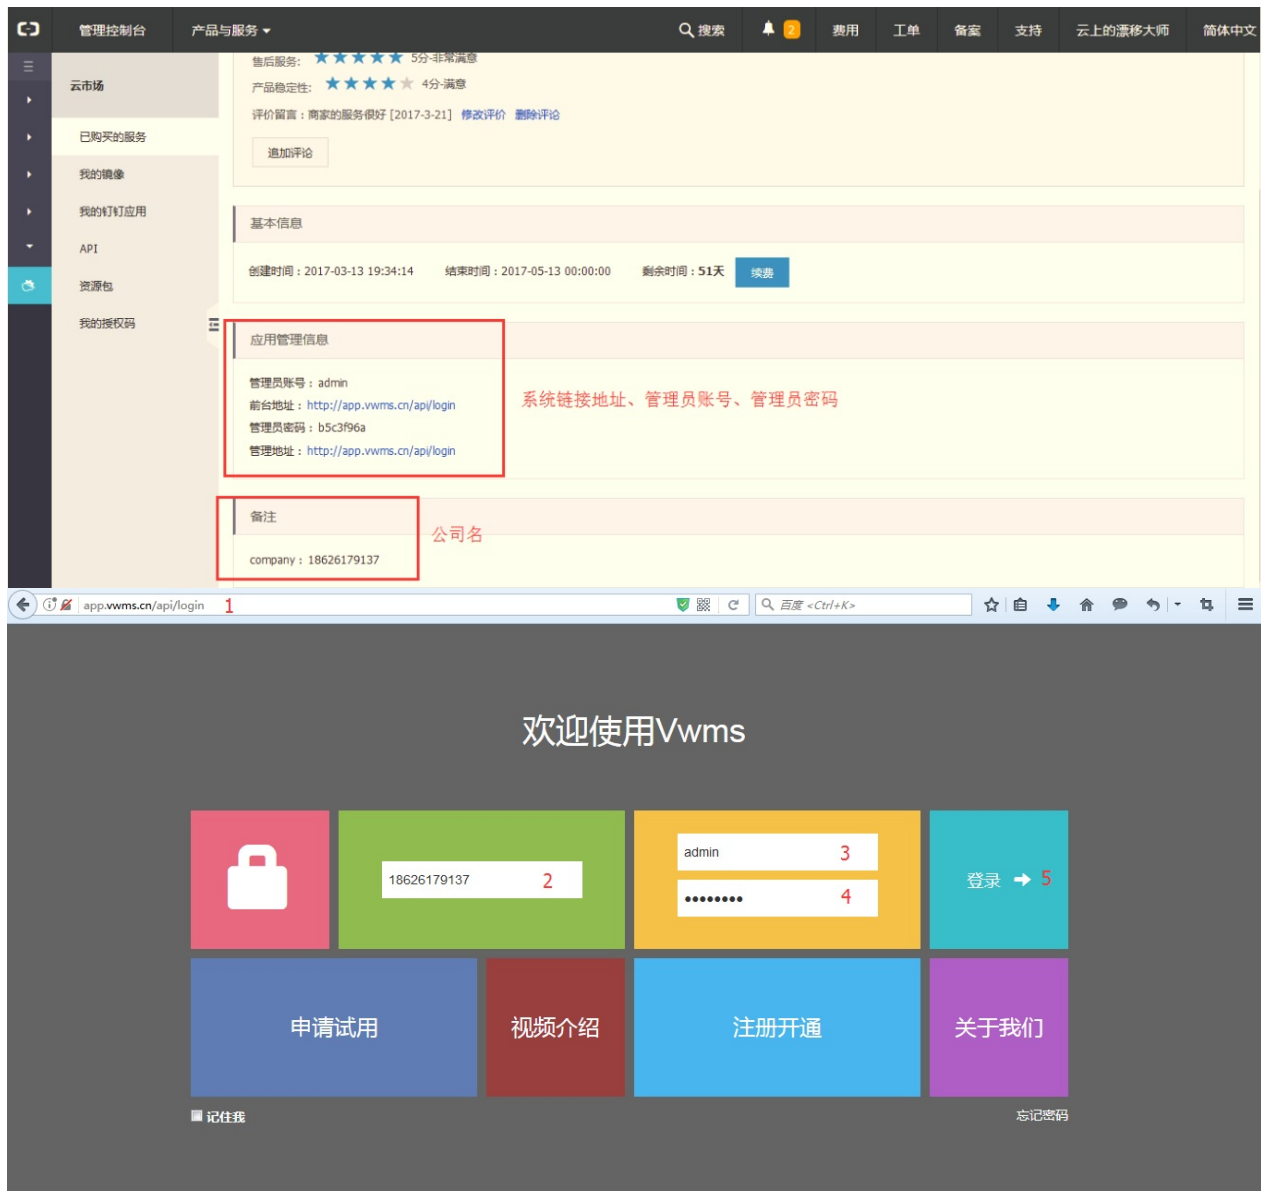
管理控制台 产品与服务 搜索 2 费用 工单 备案 支持 云上的漂移大师 简体中文

云市场

已购买的服务

我的镜像

我的钉钉应用

API

资源包

我的授权码

售后服务: ★★★★★ 5分-非常满意

产品稳定性: ★★★★★ 4分-满意

评价留言：商家的服务很好 [2017-3-21] 修改评价 删除评论

追加评论

基本信息

创建时间：2017-03-13 19:34:14 结束时间：2017-05-13 00:00:00 剩余时间：51天 续费

应用管理信息

管理员账号：admin

前台地址：http://app.vwms.cn/api/login

管理员密码：b5c3f96a

管理地址：http://app.vwms.cn/api/login

系统链接地址、管理员账号、管理员密码

备注

company：18626179137

公司名

app.vwms.cn/api/login 1

百度 <Ctrl+K>

欢迎使用Vwms

18626179137 2

admin 3

•••••••• 4

登录 5

申请试用

视频介绍

注册开通

关于我们

记住我

忘记密码